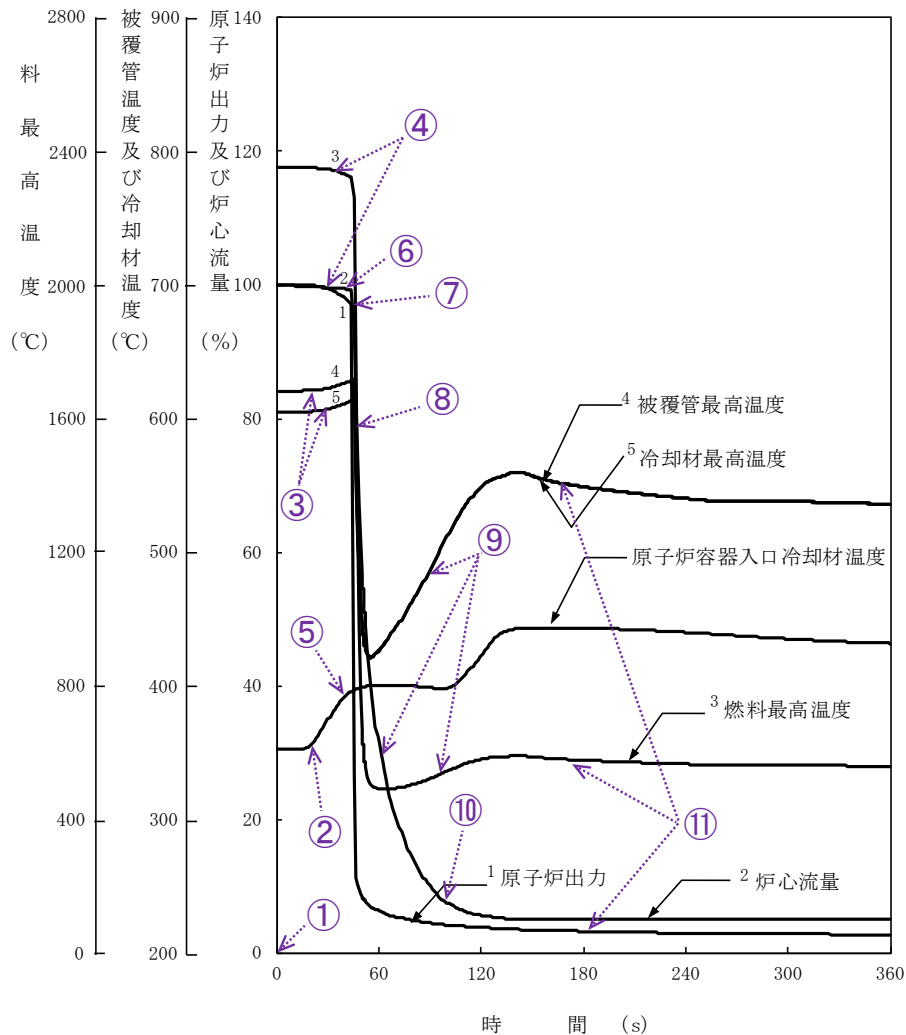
料最高温度（℃）
被覆管温度及び冷却材温度（℃）
原子炉出力及び炉心流量（%）

2800 900 140
2400 800 120
2000 700 100
1600 600 80
1200 500 60
800 400 40
400 300 20
0 200 0

④
⑥
⑦
⑧
③
⑨
⑤
②
⑩
⑪
①

3
2
1
4
5

4 被覆管最高温度
5 冷却材最高温度
原子炉容器入口冷却材温度
3 燃料最高温度
1 原子炉出力
2 炉心流量

0 60 120 180 240 300 360
時 間 (s)